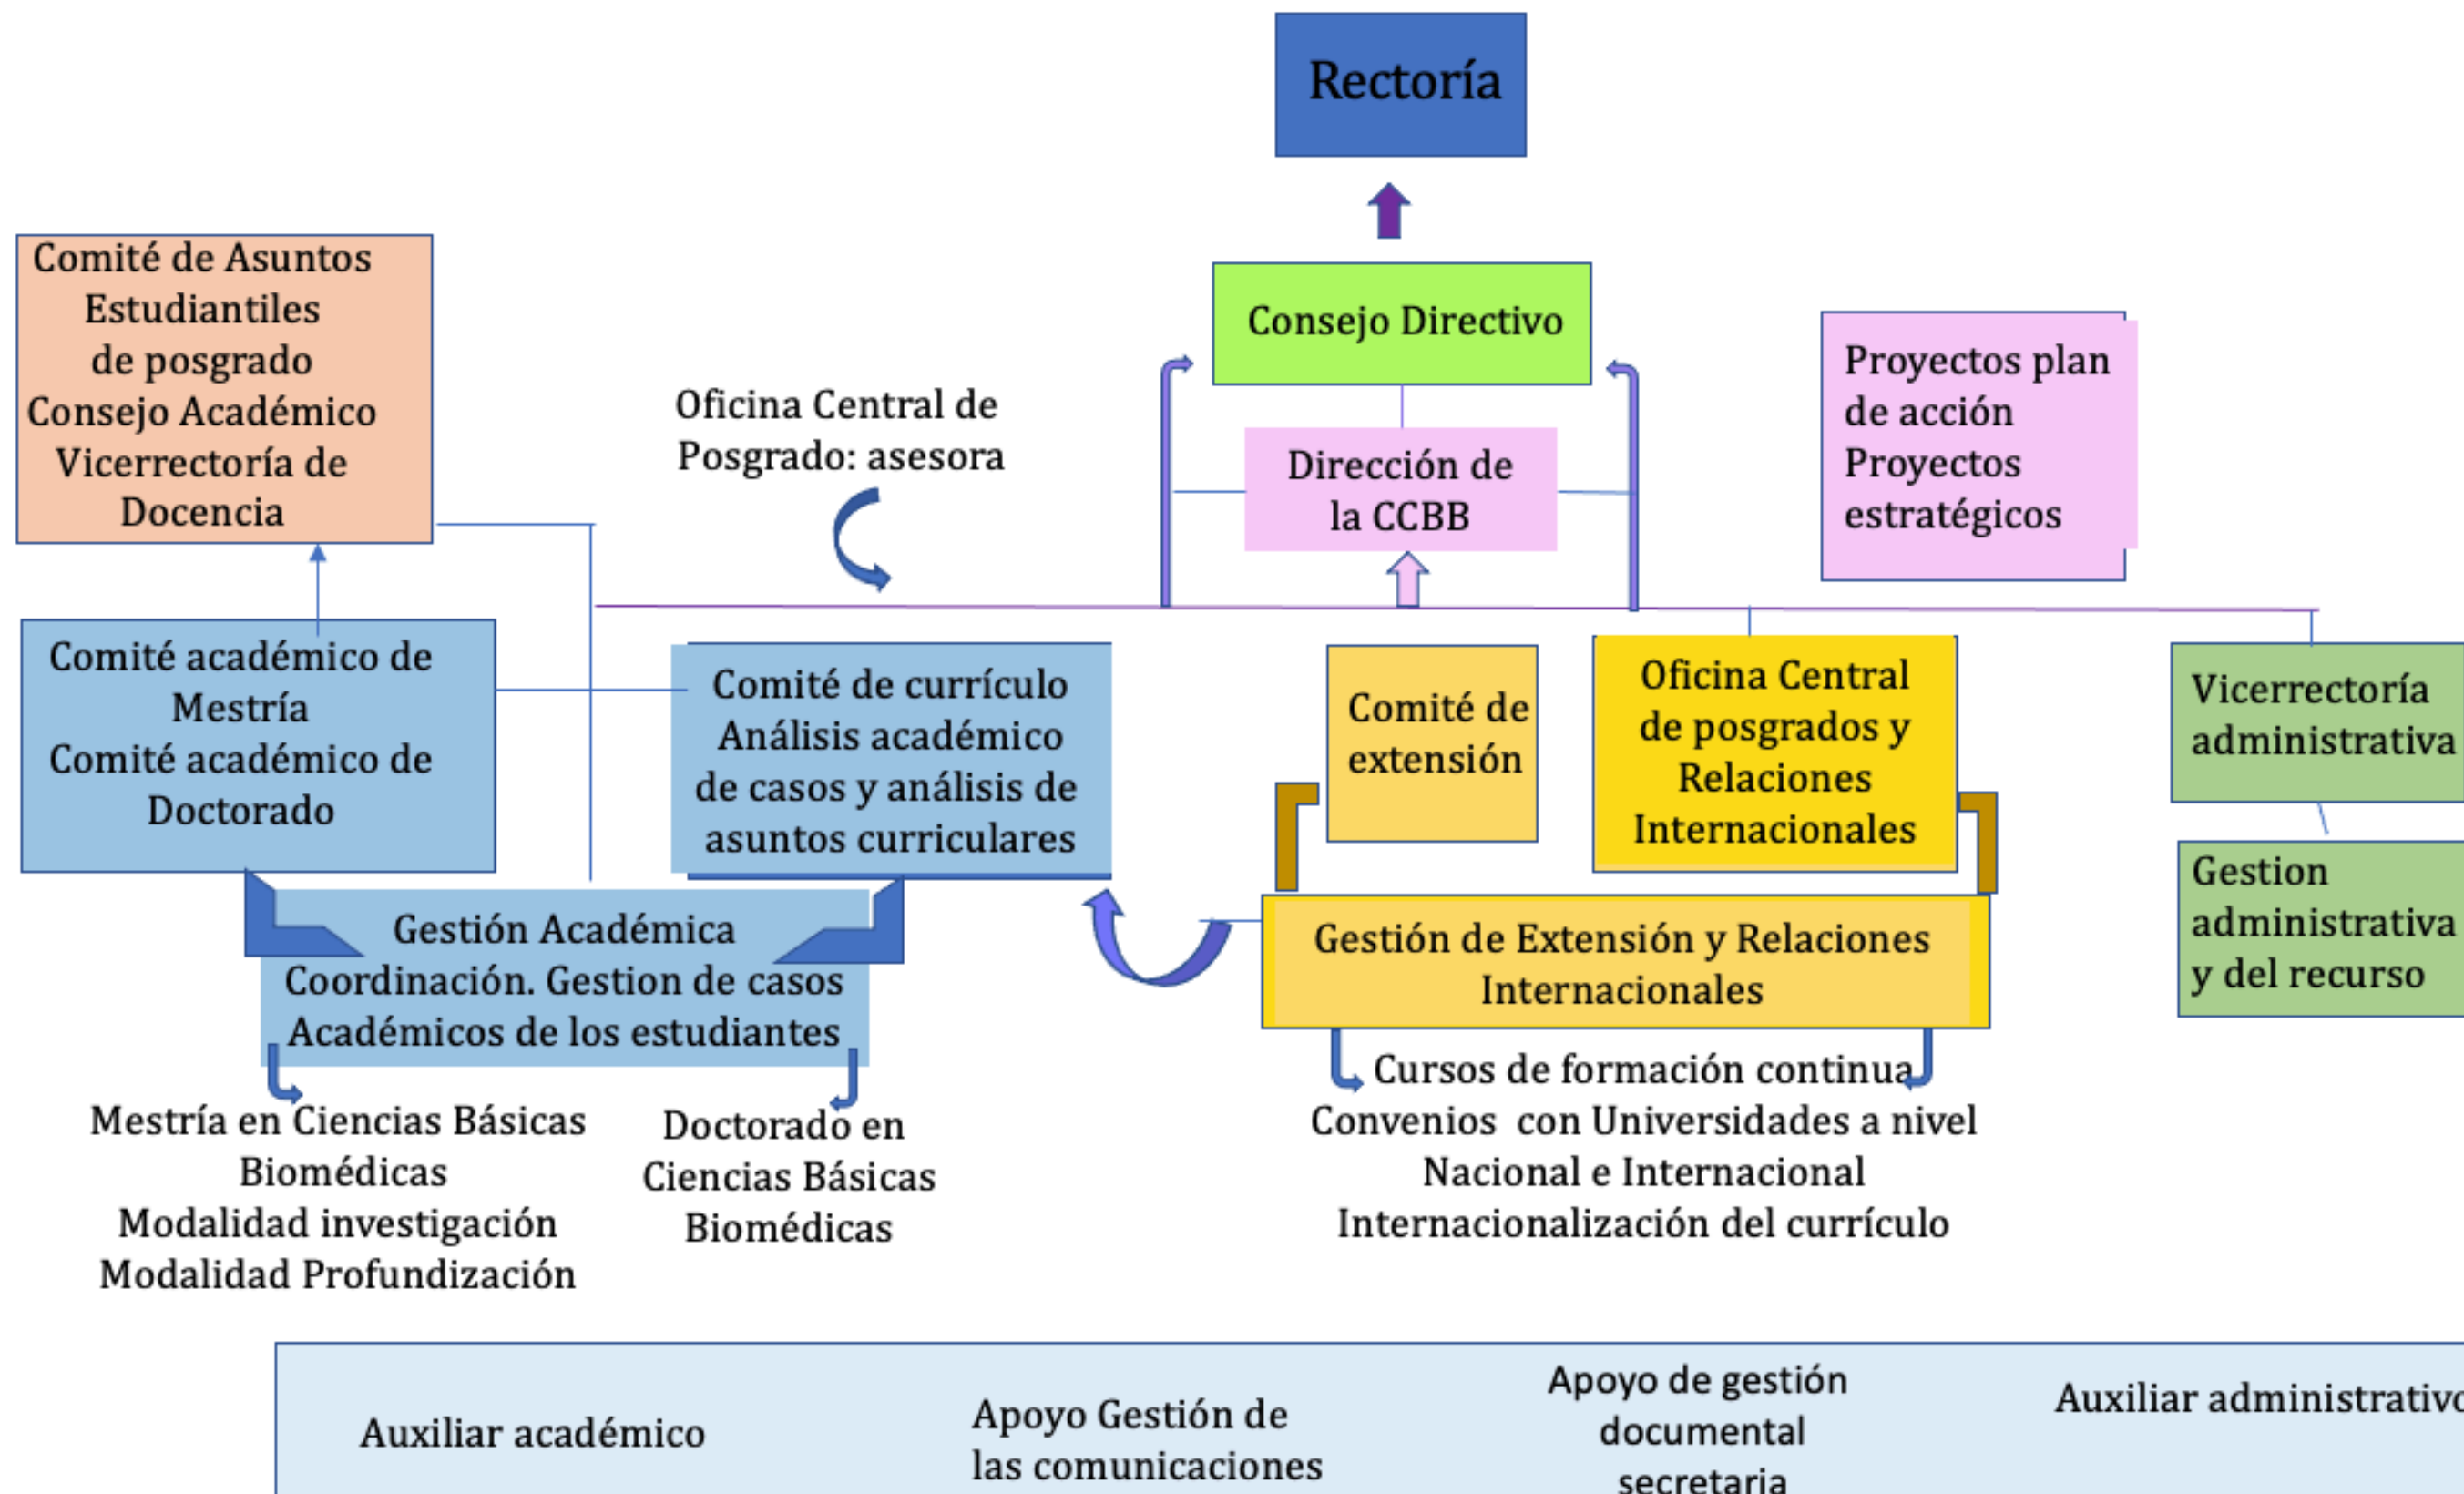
Rectoría

Comité de Asuntos Estudiantiles de posgrado
Consejo Académico
Vicerrectoría de Docencia

Oficina Central de Posgrado: asesora

Consejo Directivo

Dirección de la CCBB

Proyectos plan de acción
Proyectos estratégicos

Comité académico de Mestría
Comité académico de Doctorado

Comité de currículo
Análisis académico de casos y análisis de asuntos curriculares

Comité de extensión

Oficina Central de posgrados y Relaciones Internacionales

Vicerrectoría administrativa

Gestion administrativa y del recurso

Gestión Académica
Coordinación. Gestion de casos Académicos de los estudiantes

Gestión de Extensión y Relaciones Internacionales

Mestría en Ciencias Básicas Biomédicas
Modalidad investigación
Modalidad Profundización

Doctorado en Ciencias Básicas Biomédicas

Cursos de formación continua
Convenios con Universidades a nivel Nacional e Internacional
Internacionalización del currículo

Auxiliar académico

Apoyo Gestión de las comunicaciones

Apoyo de gestión documental secretaria

Auxiliar administrativ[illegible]